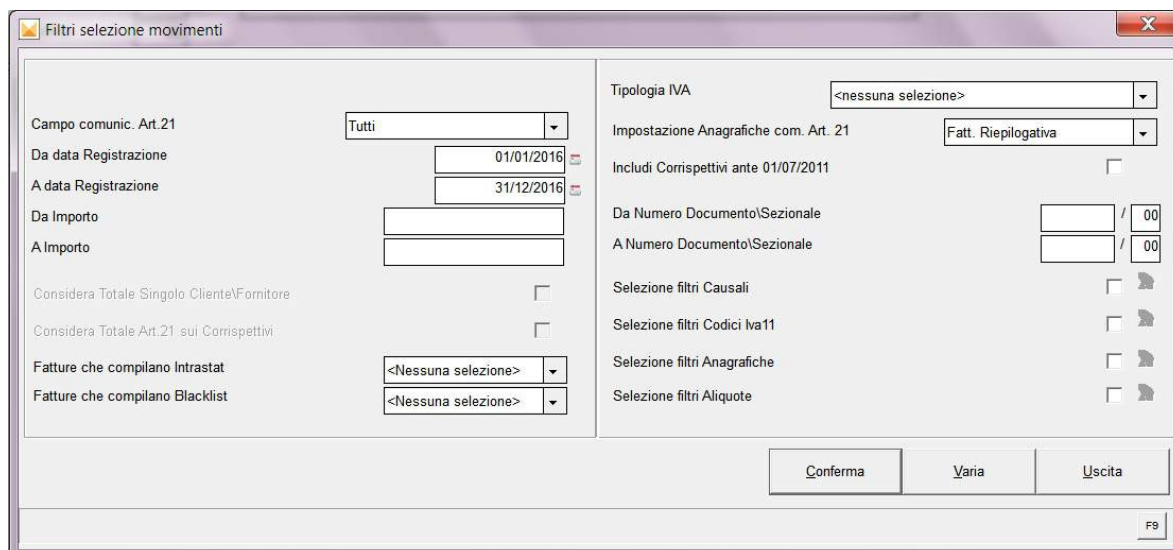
Filtri selezione movimenti

Campo comunic. Art.21 Tutti

Da data Registrazione 01/01/2016

A data Registrazione 31/12/2016

Da Importo

A Importo

Considera Totale Singolo Cliente\Fornitore

Considera Totale Art.21 sui Corrispettivi

Fatture che compilano Intrastat <Nessuna selezione>

Fatture che compilano Blacklist <Nessuna selezione>

Tipologia IVA <nessuna selezione>

Impostazione Anagrafiche com. Art. 21 Fatt. Riepilogativa

Includi Corrispettivi ante 01/07/2011

Da Numero Documento\Sezionale / 00

A Numero Documento\Sezionale / 00

Selezione filtri Causali

Selezione filtri Codici Iva11

Selezione filtri Anagrafiche

Selezione filtri Aliquote

Conferma

Varia

Uscita

F9